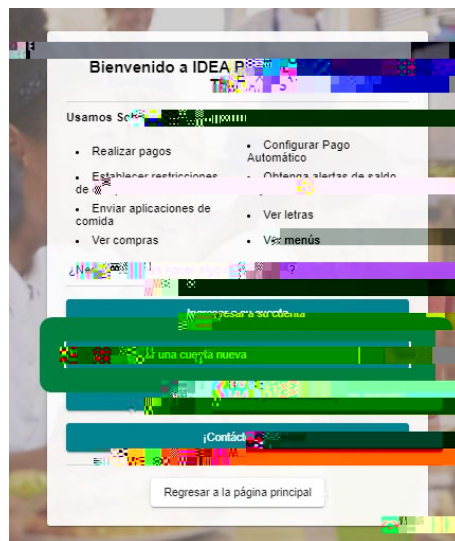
Bienvenido a IDEA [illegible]

T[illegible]

Usamos Sc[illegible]

- Realizar pagos
- Establecer restricciones de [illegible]
- Enviar aplicaciones de comida
- Ver compras

- Configurar Pago Automático
- Obtenga alertas de saldo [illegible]
- Ver letras
- Ver menús

¿N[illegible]?

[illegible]

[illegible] una cuenta nueva

¡Contác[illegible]

Regresar a la página principal